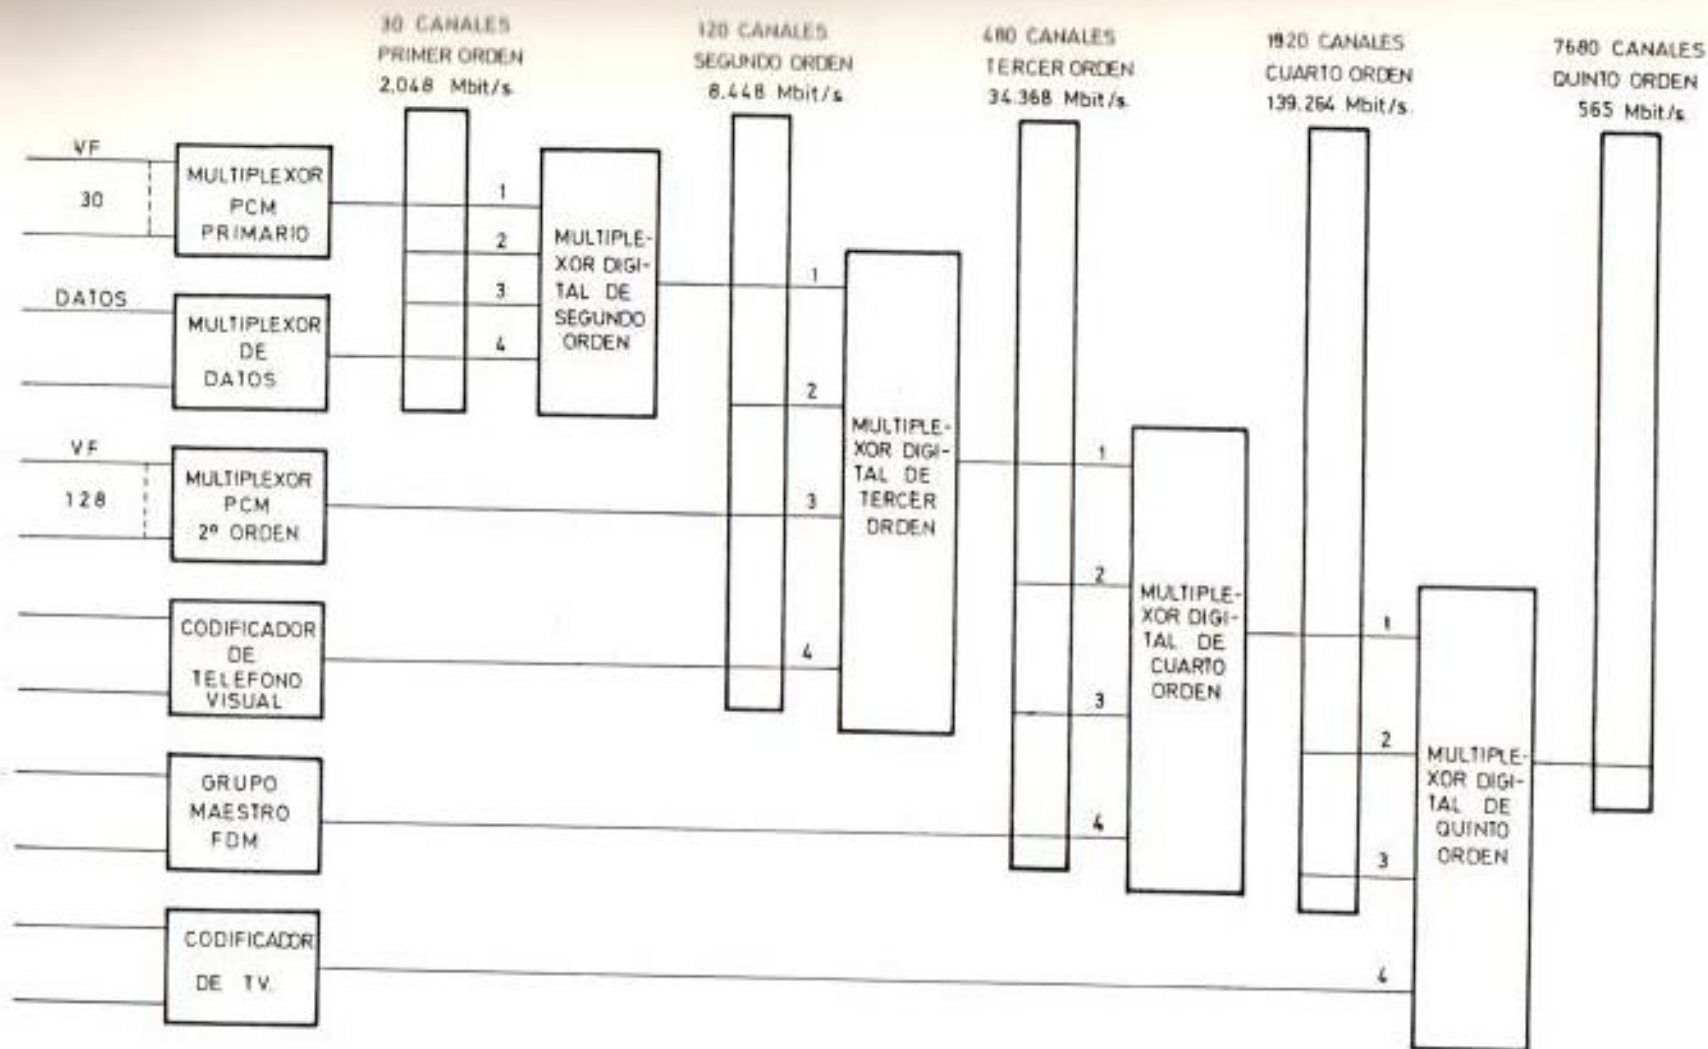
30 CANALES
PRIMER ORDEN
2.048 Mbit/s

120 CANALES
SEGUNDO ORDEN
8.448 Mbit/s

480 CANALES
TERCER ORDEN
34.368 Mbit/s

1920 CANALES
CUARTO ORDEN
139.264 Mbit/s

7680 CANALES
QUINTO ORDEN
565 Mbit/s

VF
30
MULTIPLEXOR PCM PRIMARIO

DATOS
MULTIPLEXOR DE DATOS

VF
128
MULTIPLEXOR PCM 2º ORDEN

CODIFICADOR DE TELEFONO VISUAL

GRUPO MAESTRO FDM

CODIFICADOR DE TV.

1
2
3
4
MULTIPLEXOR DIGITAL DE SEGUNDO ORDEN

1
2
3
4
MULTIPLEXOR DIGITAL DE TERCER ORDEN

1
2
3
4
MULTIPLEXOR DIGITAL DE CUARTO ORDEN

1
2
3
4
MULTIPLEXOR DIGITAL DE QUINTO ORDEN